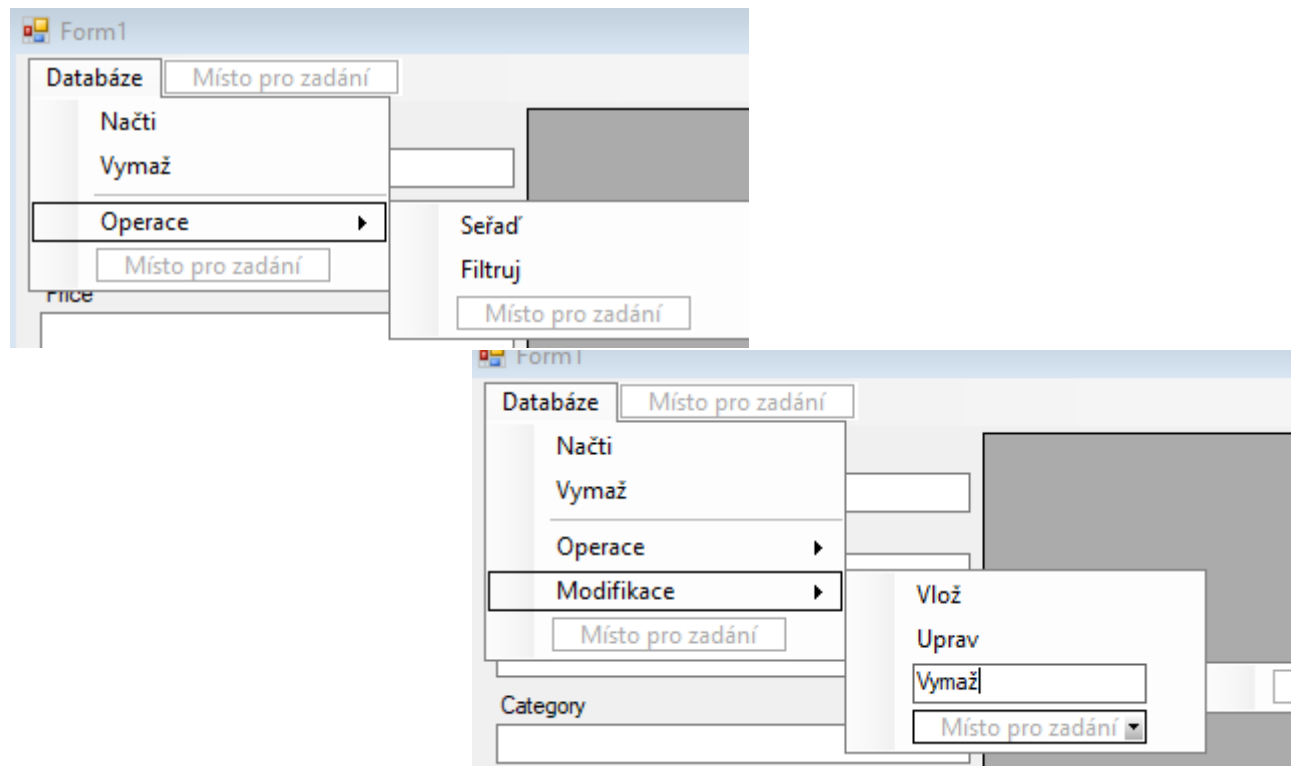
Form1

Databáze Místo pro zadání

Načti

Vymaž

Operace

Místo pro zadání

Seřaď

Filtruj

Místo pro zadání

Price

Form1

Databáze Místo pro zadání

Načti

Vymaž

Operace

Modifikace

Místo pro zadání

Vlož

Uprav

Vymaž

Místo pro zadání

Category